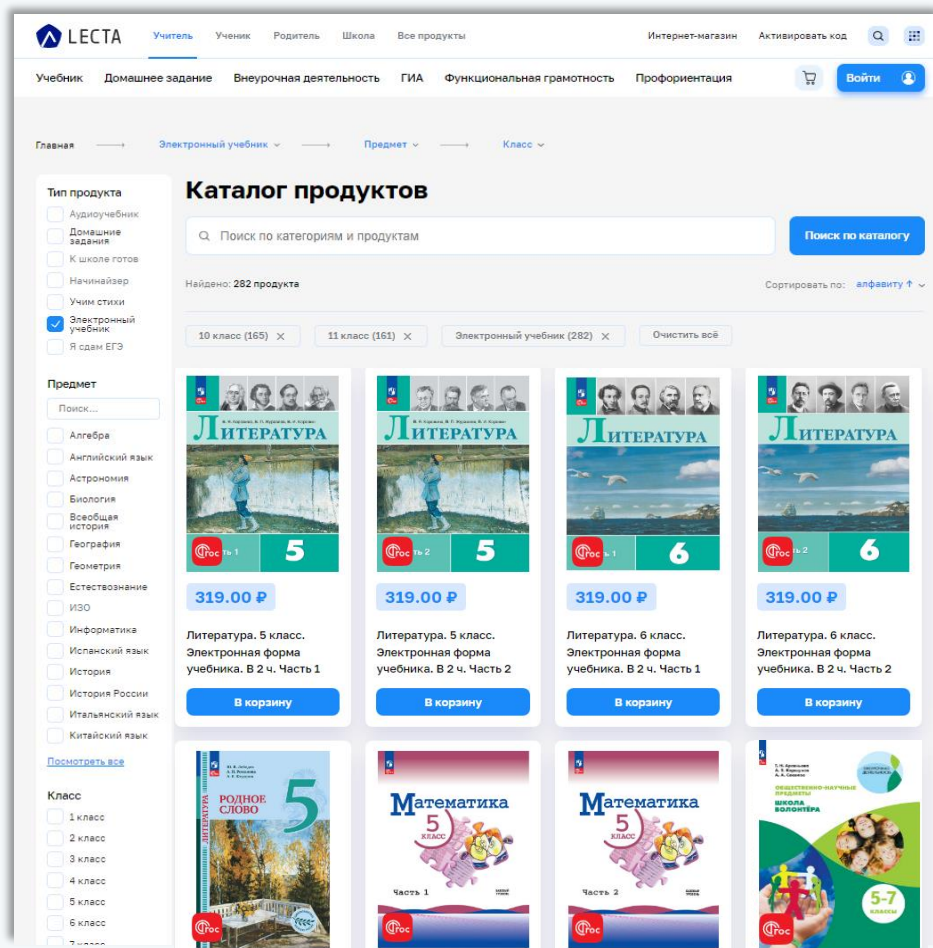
LECTA Учитель Ученик Родитель Школа Все продукты Интернет-магазин Активировать код

Учебник Домашнее задание Внеурочная деятельность ГИА Функциональная грамотность Профориентация Войти

Главная Электронный учебник Предмет Класс

Тип продукта
Аудиоучебник
Домашние задания
К школе готов
Начинайзер
Учим стихи
Электронный учебник
Я сдам ЕГЭ

Предмет
Поиск...
Алгебра
Английский язык
Астрономия
Биология
Всеобщая история
География
Геометрия
Естествознание
ИЗО
Информатика
Испанский язык
История
История России
Итальянский язык
Китайский язык
Посмотреть все

Класс
1 класс
2 класс
3 класс
4 класс
5 класс
6 класс
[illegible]

Каталог продуктов

Поиск по категориям и продуктам
Поиск по каталогу

Найдено: 282 продукта
Сортировать по: алфавиту ↑

10 класс (165) ×
11 класс (161) ×
Электронный учебник (282) ×
Очистить всё

ЛИТЕРАТУРА 5
319.00 ₽
Литература. 5 класс. Электронная форма учебника. В 2 ч. Часть 1
В корзину

ЛИТЕРАТУРА 5
319.00 ₽
Литература. 5 класс. Электронная форма учебника. В 2 ч. Часть 2
В корзину

ЛИТЕРАТУРА 6
319.00 ₽
Литература. 6 класс. Электронная форма учебника. В 2 ч. Часть 1
В корзину

ЛИТЕРАТУРА 6
319.00 ₽
Литература. 6 класс. Электронная форма учебника. В 2 ч. Часть 2
В корзину

ЛИТЕРАТУРА РОДНОЕ СЛОВО 5

Математика 5 класс Часть 1

Математика 5 класс Часть 2

ОБЩЕСТВЕННО-НАУЧНЫЕ ПРЕДМЕТЫ ШКОЛА ВОЛОНТЁРА 5-7 КЛАССЫ